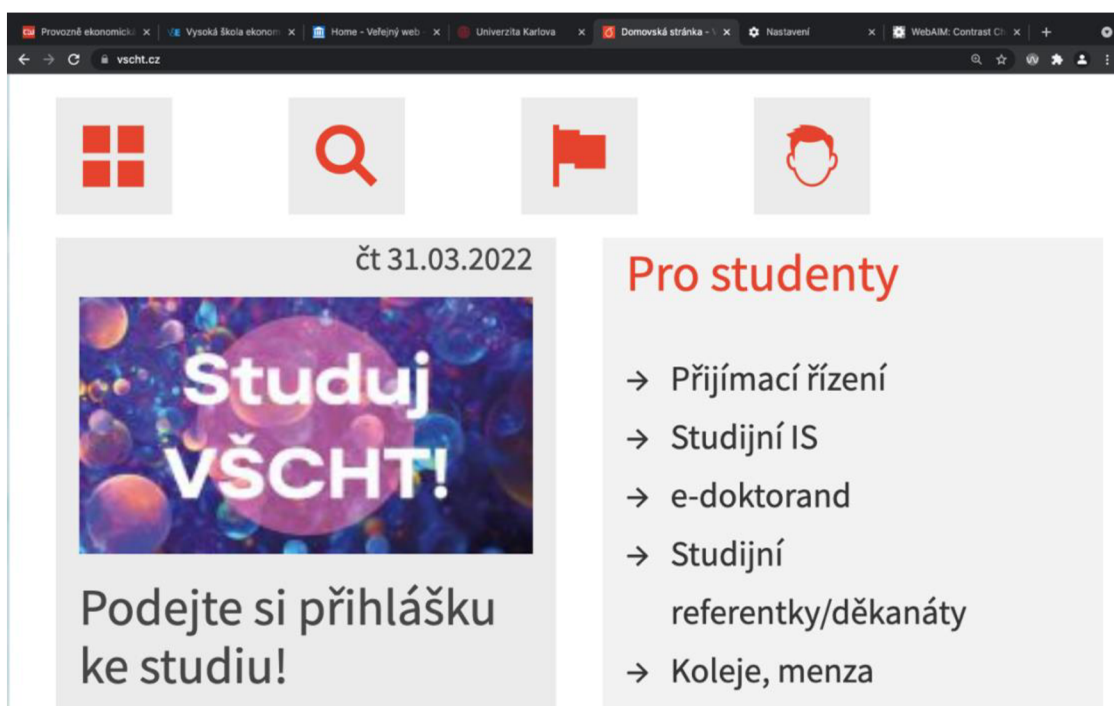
Provozně ekonomická × | Vysoká škola ekonom × | Home - Veřejný web × | Univerzita Karlova × | Domovská stránka - × | Nastavení × | WebAIM: Contrast Ch × | +

vscht.cz

čt 31.03.2022

Studuj VŠCHT!

Podejte si přihlášku ke studiu!

Pro studenty

→ Přijímací řízení
→ Studijní IS
→ e-doktorand
→ Studijní referentky/děkanáty
→ Koleje, menza